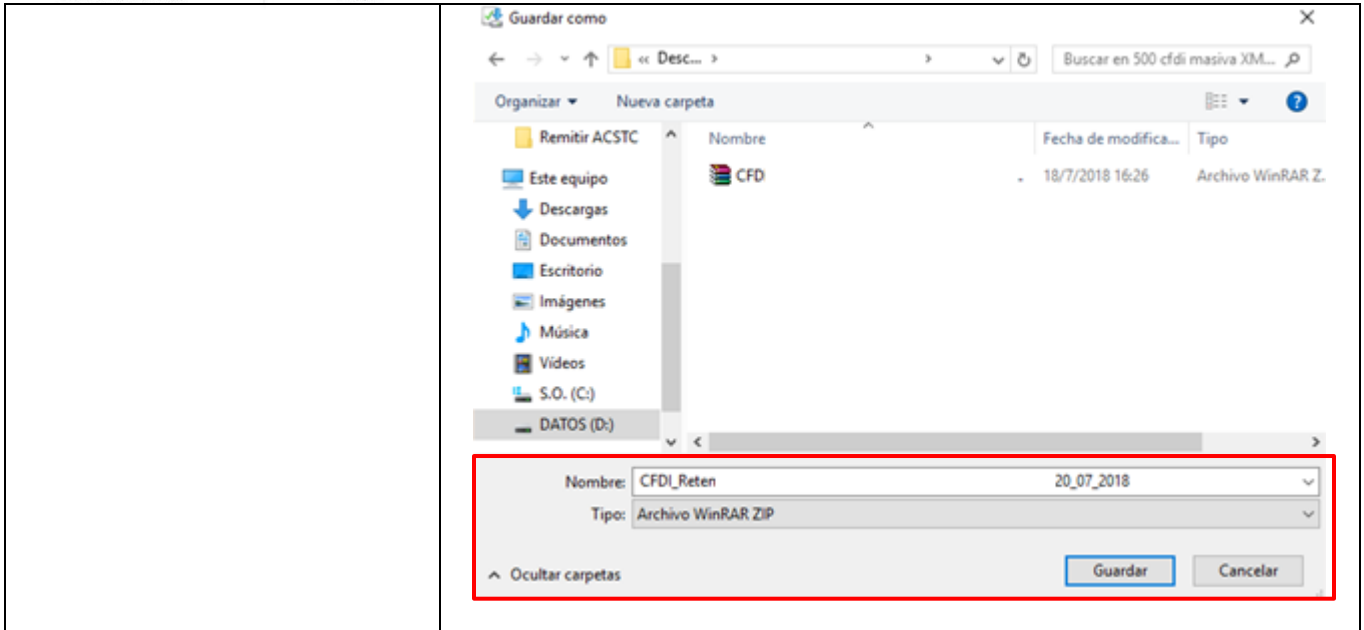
Guardar como

« Desc... ›

Buscar en 500 cfdi masiva XM...

Organizar ▾ Nueva carpeta

Remitir ACSTC
Este equipo
Descargas
Documentos
Escritorio
Imágenes
Música
Vídeos
S.O. (C:)
DATOS (D:)

| Nombre | Fecha de modifica... | Tipo |
|---|---|---|
| CFD | 18/7/2018 16:26 | Archivo WinRAR Z. |

Nombre: CFDI_Reten 20_07_2018

Tipo: Archivo WinRAR ZIP

Ocultar carpetas

Guardar Cancelar